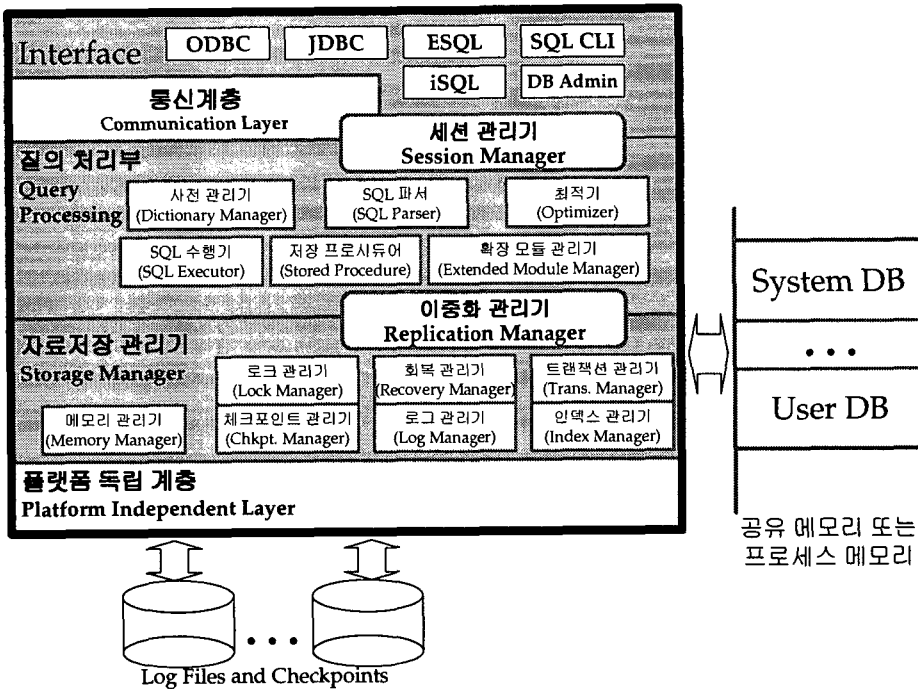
Interface
ODBC
JDBC
ESQL
SQL CLI
iSQL
DB Admin

통신계층
Communication Layer

세션 관리기
Session Manager

질의 처리부
Query Processing

사전 관리기
(Dictionary Manager)

SQL 파서
(SQL Parser)

최적기
(Optimizer)

SQL 수행기
(SQL Executor)

저장 프로시듀어
(Stored Procedure)

확장 모듈 관리기
(Extended Module Manager)

이중화 관리기
Replication Manager

자료저장 관리기
Storage Manager

로크 관리기
(Lock Manager)

회복 관리기
(Recovery Manager)

트랜잭션 관리기
(Trans. Manager)

메모리 관리기
(Memory Manager)

체크포인트 관리기
(Chkpt. Manager)

로그 관리기
(Log Manager)

인덱스 관리기
(Index Manager)

플랫폼 독립 계층
Platform Independent Layer

System DB
• • •
User DB

공유 메모리 또는 프로세스 메모리

• • •
Log Files and Checkpoints